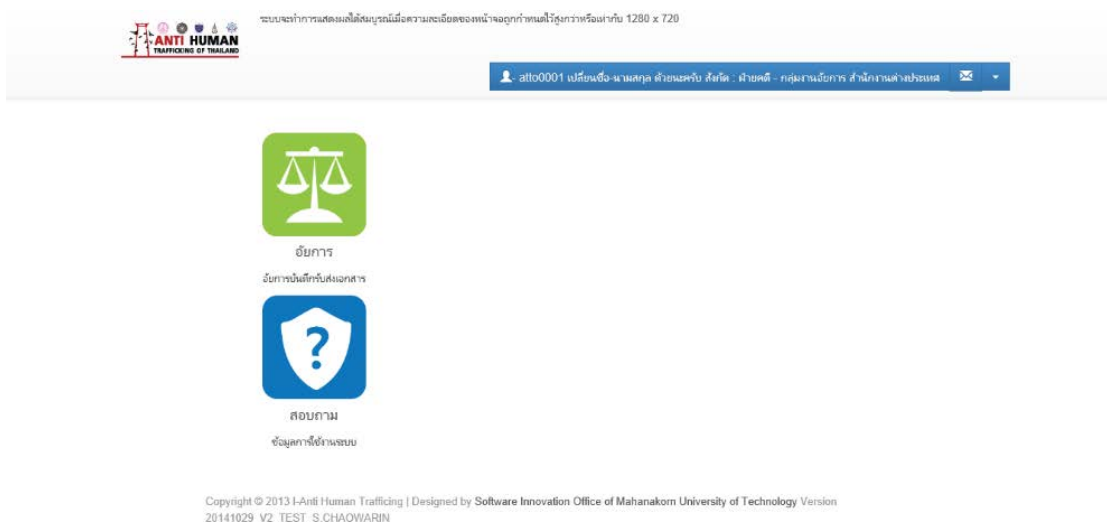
ANTI HUMAN
TRAFFICKING OF THAILAND

ระบบจะทำการแสดงผลได้สมบูรณ์เมื่อความละเอียดของหน้าจอถูกกำหนดไว้สูงกว่าหรือเท่ากับ 1280 x 720

atto0001 เปลี่ยนชื่อ-นามสกุล ด้วยนะครับ สังกัด : ฝ่ายคดี - กลุ่มงานอัยการ สำนักงานต่างประเทศ

อัยการ
อัยการบันทึกรับส่งเอกสาร

สอบถาม
ข้อมูลการใช้งานระบบ

Copyright © 2013 I-Anti Human Trafficing | Designed by Software Innovation Office of Mahanakorn University of Technology Version 20141029_V2_TEST_S.CHAOWARIN